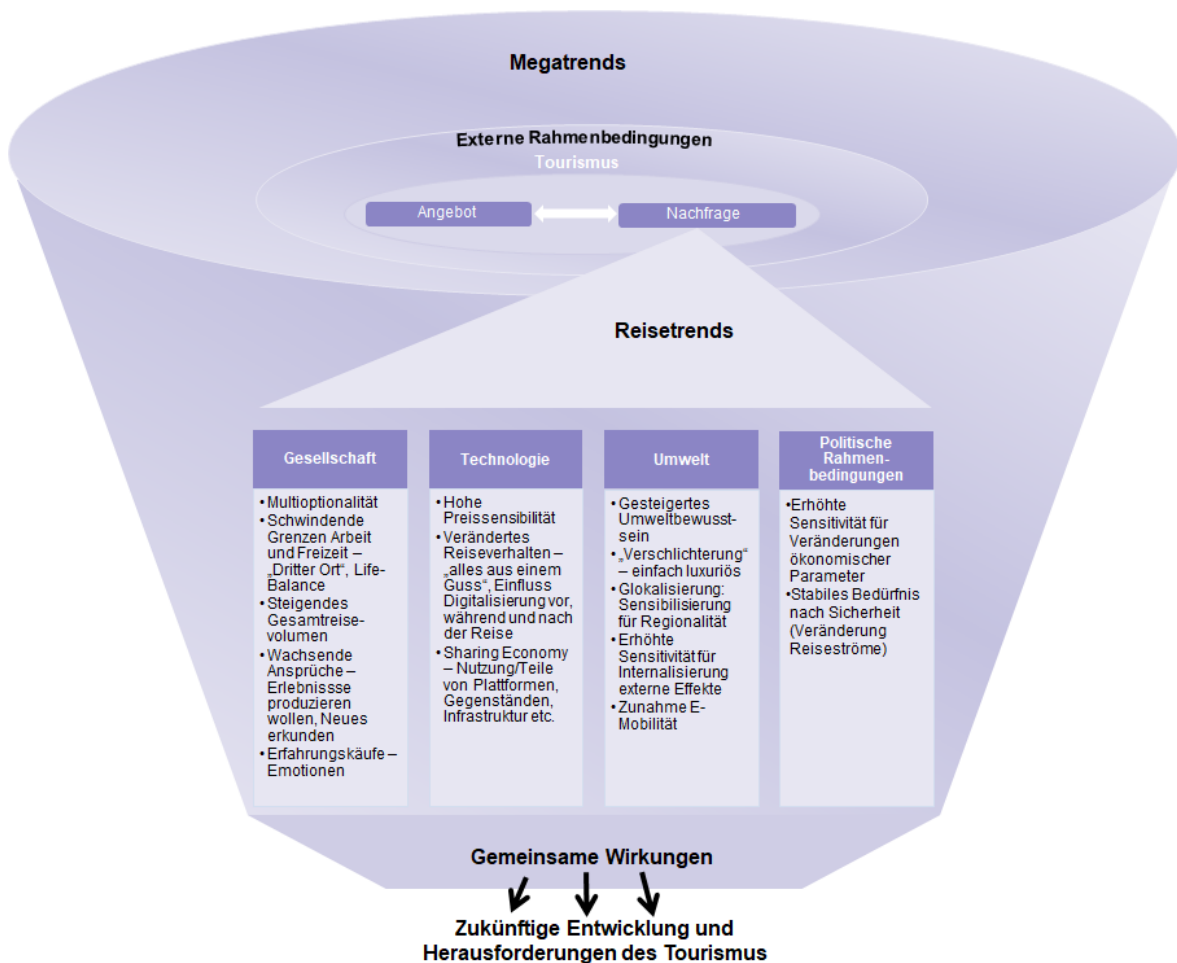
Megatrends

Externe Rahmenbedingungen

Tourismus

Angebot

Nachfrage

Reisetrends

Gesellschaft

- Multioptionalität
- Schwindende Grenzen Arbeit und Freizeit – „Dritter Ort“, Life-Balance
- Steigendes Gesamtreisevolumen
- Wachsende Ansprüche – Erlebnissse produzieren wollen, Neues erkunden
- Erfahrungskäufe – Emotionen

Technologie

- Hohe Preissensibilität
- Verändertes Reiseverhalten – „alles aus einem Guss“, Einfluss Digitalisierung vor, während und nach der Reise
- Sharing Economy – Nutzung/Teile von Plattformen, Gegenständen, Infrastruktur etc.

Umwelt

- Gesteigertes Umweltbewusstsein
- „Verschlichterung“ – einfach luxuriös
- Glokalisierung: Sensibilisierung für Regionalität
- Erhöhte Sensitivität für Internalisierung externe Effekte
- Zunahme E-Mobilität

Politische Rahmenbedingungen

- Erhöhte Sensitivität für Veränderungen ökonomischer Parameter
- Stabiles Bedürfnis nach Sicherheit (Veränderung Reiseströme)

Gemeinsame Wirkungen

Zukünftige Entwicklung und Herausforderungen des Tourismus